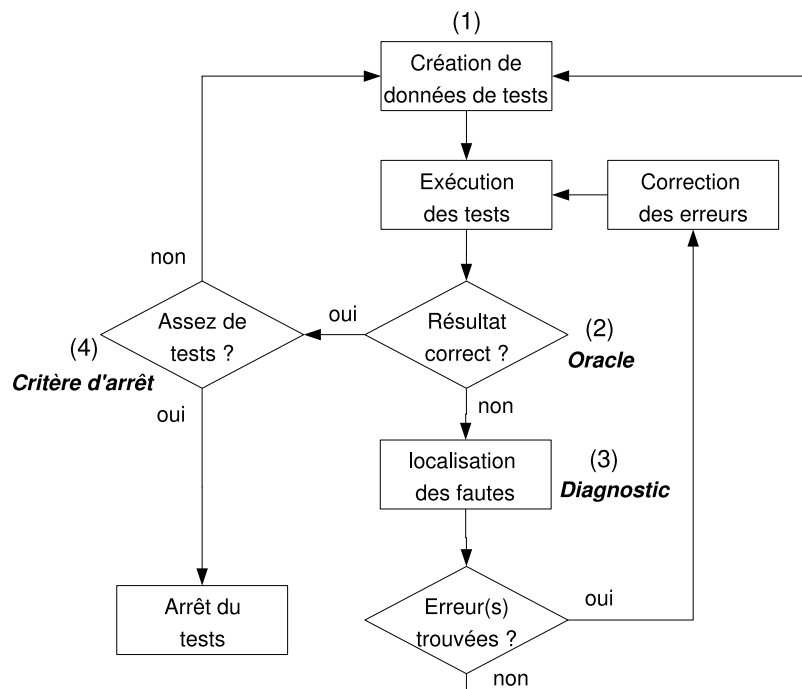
(1)
Création de données de tests

Exécution des tests

Correction des erreurs

non

Assez de tests ?

oui

Résultat correct ?

(2)
Oracle

(4)
Critère d'arrêt

oui

non

localisation des fautes

(3)
Diagnostic

Arrêt du tests

Erreur(s) trouvées ?

oui

non